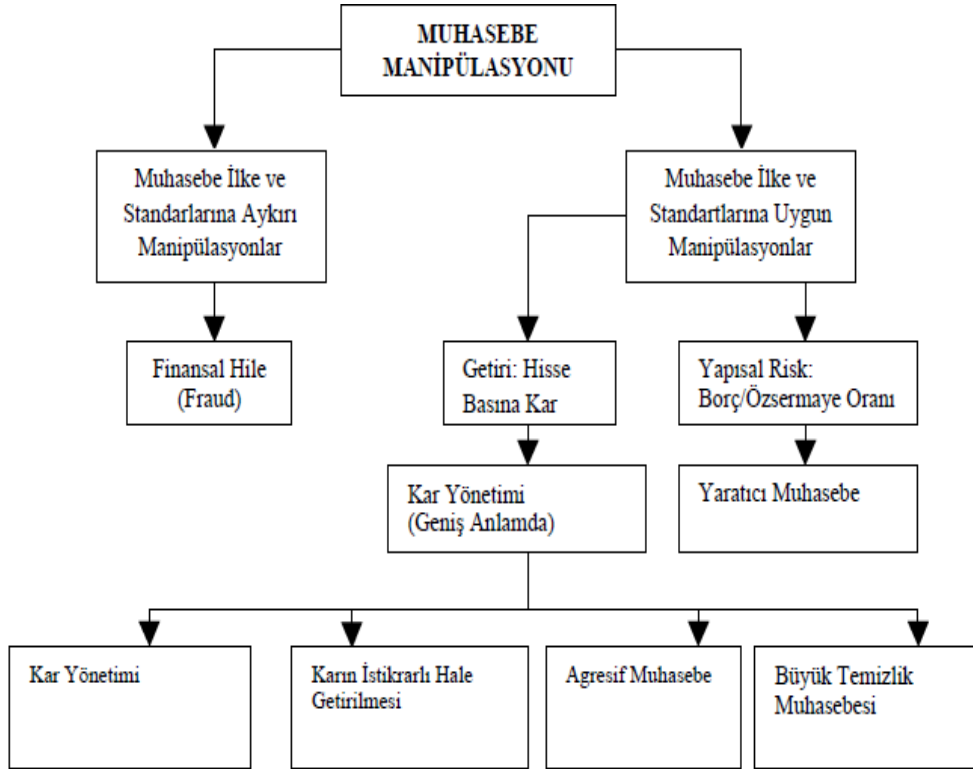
MUHASEBE MANİPÜLASYONU

Muhasebe İlke ve Standarlarına Aykırı Manipülasyonlar

Muhasebe İlke ve Standartlarına Uygun Manipülasyonlar

Finansal Hile (Fraud)

Getiri: Hisse Basına Kar

Yapısal Risk: Borç/Özsermaye Oranı

Kar Yönetimi (Geniş Anlamda)

Yaratıcı Muhasebe

Kar Yönetimi

Karın İstikrarlı Hale Getirilmesi

Agresif Muhasebe

Büyük Temizlik Muhasebesi